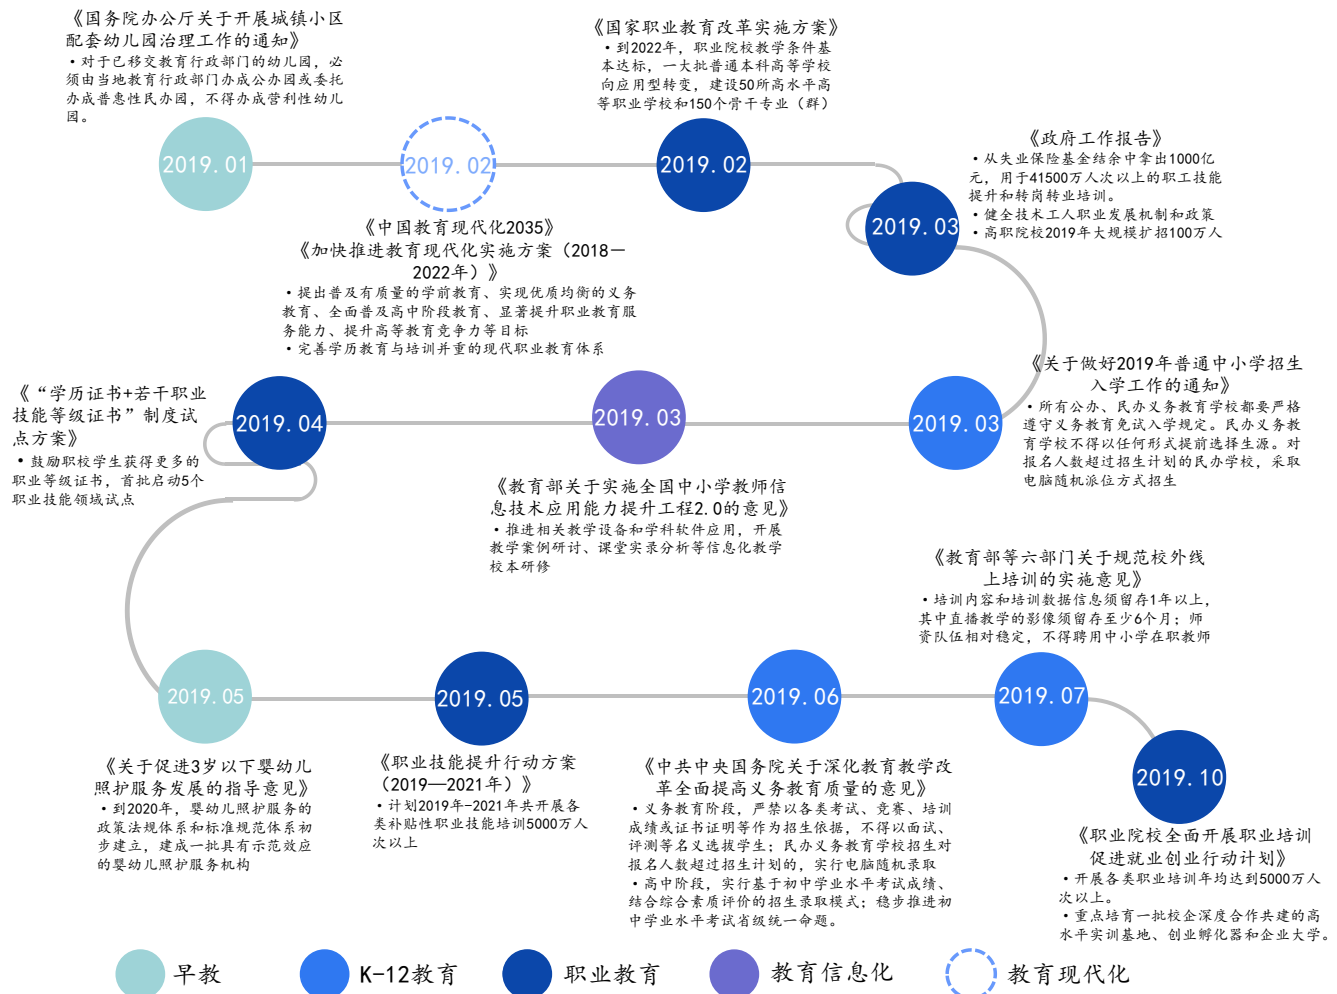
《国务院办公厅关于开展城镇小区配套幼儿园治理工作的通知》
• 对于已移交教育行政部门的幼儿园，必须由当地教育行政部门办成公办园或委托办成普惠性民办园，不得办成营利性幼儿园。

2019.01

2019.02

《中国教育现代化2035》
《加快推进教育现代化实施方案（2018—2022年）》
• 提出普及有质量的学前教育、实现优质均衡的义务教育、全面普及高中阶段教育、显著提升职业教育服务能力、提升高等教育竞争力等目标
• 完善学历教育与培训并重的现代职业教育体系

《国家职业教育改革实施方案》
• 到2022年，职业院校教学条件基本达标，一大批普通本科高等学校向应用型转变，建设50所高水平高等职业学校和150个骨干专业（群）

2019.02

2019.03

《政府工作报告》
• 从失业保险基金结余中拿出1000亿元，用于41500万人次以上的职工技能提升和转岗转业培训。
• 健全技术工人职业发展机制和政策
• 高职院校2019年大规模扩招100万人

《“学历证书+若干职业技能等级证书”制度试点方案》
• 鼓励职校学生获得更多的职业等级证书，首批启动5个职业技能领域试点

2019.04

2019.03

《教育部关于实施全国中小学教师信息技术应用能力提升工程2.0的意见》
• 推进相关教学设备和学科软件应用，开展教学案例研讨、课堂实录分析等信息化教学校本研修

2019.03

《关于做好2019年普通中小学招生入学工作的通知》
• 所有公办、民办义务教育学校都要严格遵守义务教育免试入学规定。民办义务教育学校不得以任何形式提前选择生源。对报名人数超过招生计划的民办学校，采取电脑随机派位方式招生

《教育部等六部门关于规范校外线上培训的实施意见》
• 培训内容和培训数据信息须留存1年以上，其中直播教学的影像须留存至少6个月；师资队伍相对稳定，不得聘用中小学在职教师

2019.05

2019.05

2019.06

2019.07

2019.10

《关于促进3岁以下婴幼儿照护服务发展的指导意见》
• 到2020年，婴幼儿照护服务的政策法规体系和标准规范体系初步建立，建成一批具有示范效应的婴幼儿照护服务机构

《职业技能提升行动方案（2019—2021年）》
• 计划2019年-2021年共开展各类补贴性职业技能培训5000万人次以上

《中共中央国务院关于深化教育教学改革全面提高义务教育质量的意见》
• 义务教育阶段，严禁以各类考试、竞赛、培训成绩或证书证明等作为招生依据，不得以面试、评测等名义选拔学生；民办义务教育学校招生对报名人数超过招生计划的，实行电脑随机录取
• 高中阶段，实行基于初中学业水平考试成绩、结合综合素质评价的招生录取模式；稳步推进初中学业水平考试省级统一命题。

《职业院校全面开展职业培训促进就业创业行动计划》
• 开展各类职业培训年均达到5000万人次以上。
• 重点培育一批校企深度合作共建的高水平实训基地、创业孵化器和企业大学。

早教 K-12教育 职业教育 教育信息化 教育现代化